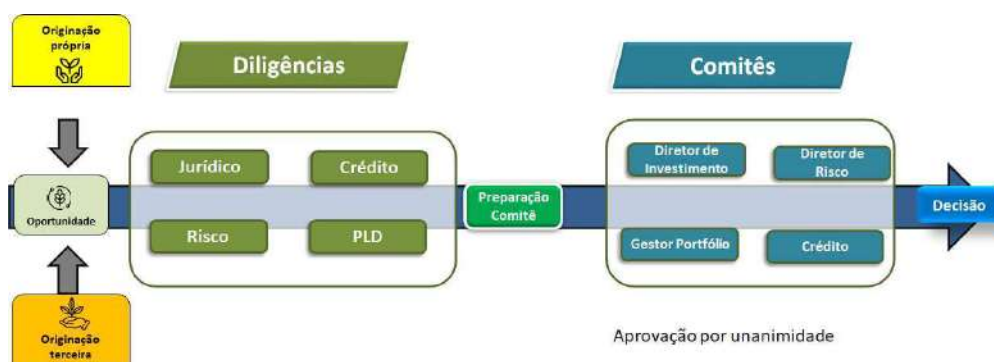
Originação própria

Diligências

Comitês

Oportunidade

Jurídico

Crédito

Risco

PLD

Preparação Comitê

Diretor de Investimento

Diretor de Risco

Gestor Portfólio

Crédito

Decisão

Originação terceira

Aprovação por unanimidade